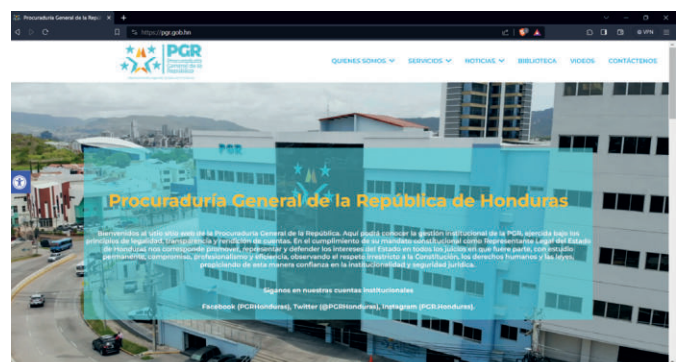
Procuraduría General de la Repúb ×  +

https://pgr.gob.hn

VPN

PGR Procuraduría General de la República

QUIENES SOMOS  SERVICIOS  NOTICIAS  BIBLIOTECA  VIDEOS  CONTÁCTENOS

PGR

Procuraduría General de la República de Honduras

Bienvenidos al sitio web de la Procuraduría General de la República. Aquí podrá conocer la gestión institucional de la PGR, ejercida bajo los principios de legalidad, transparencia y rendición de cuentas. En el cumplimiento de su mandato constitucional como Representante Legal del Estado de Honduras nos corresponde promover, representar y defender los intereses del Estado en todos los juicios en que fuere parte, con estudio permanente, compromiso, profesionalismo y eficiencia, observando el respeto irrestricto a la Constitución, los derechos humanos y las leyes, propiciando de esta manera confianza en la institucionalidad y seguridad jurídica.

Síguenos en nuestras cuentas institucionales

Facebook (PGRHonduras), Twitter (@PGRHonduras), Instagram (PGR.Honduras).